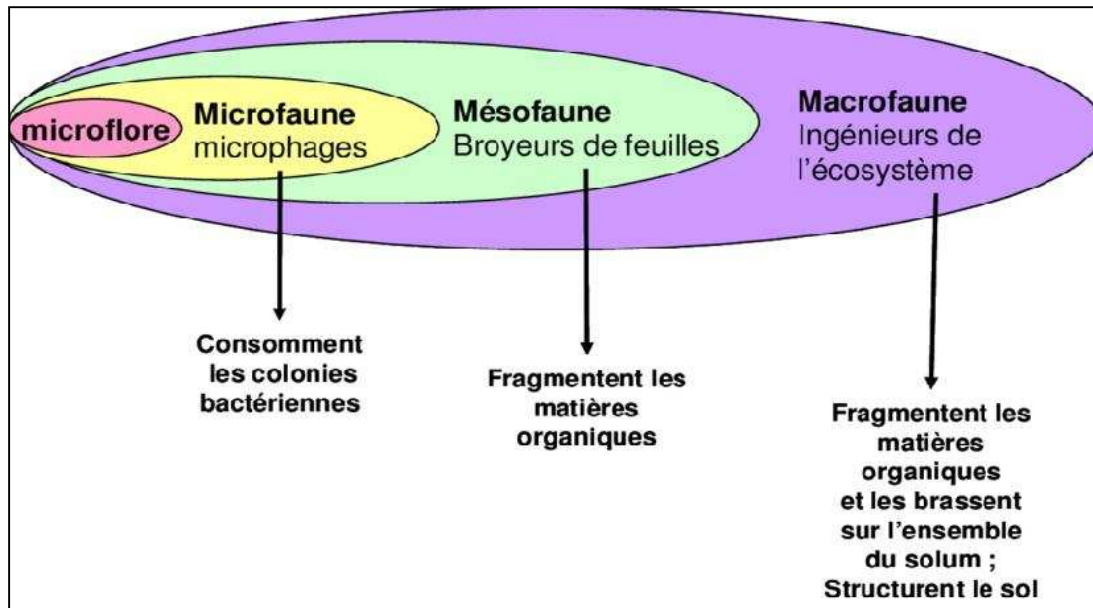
microflore

Microfaune
microphages

Mésofaune
Broyeurs de feuilles

Macrofaune
Ingénieurs de l'écosystème

Consomment les colonies bactériennes

Fragmentent les matières organiques

Fragmentent les matières organiques et les brassent sur l'ensemble du solum ; Structurent le sol